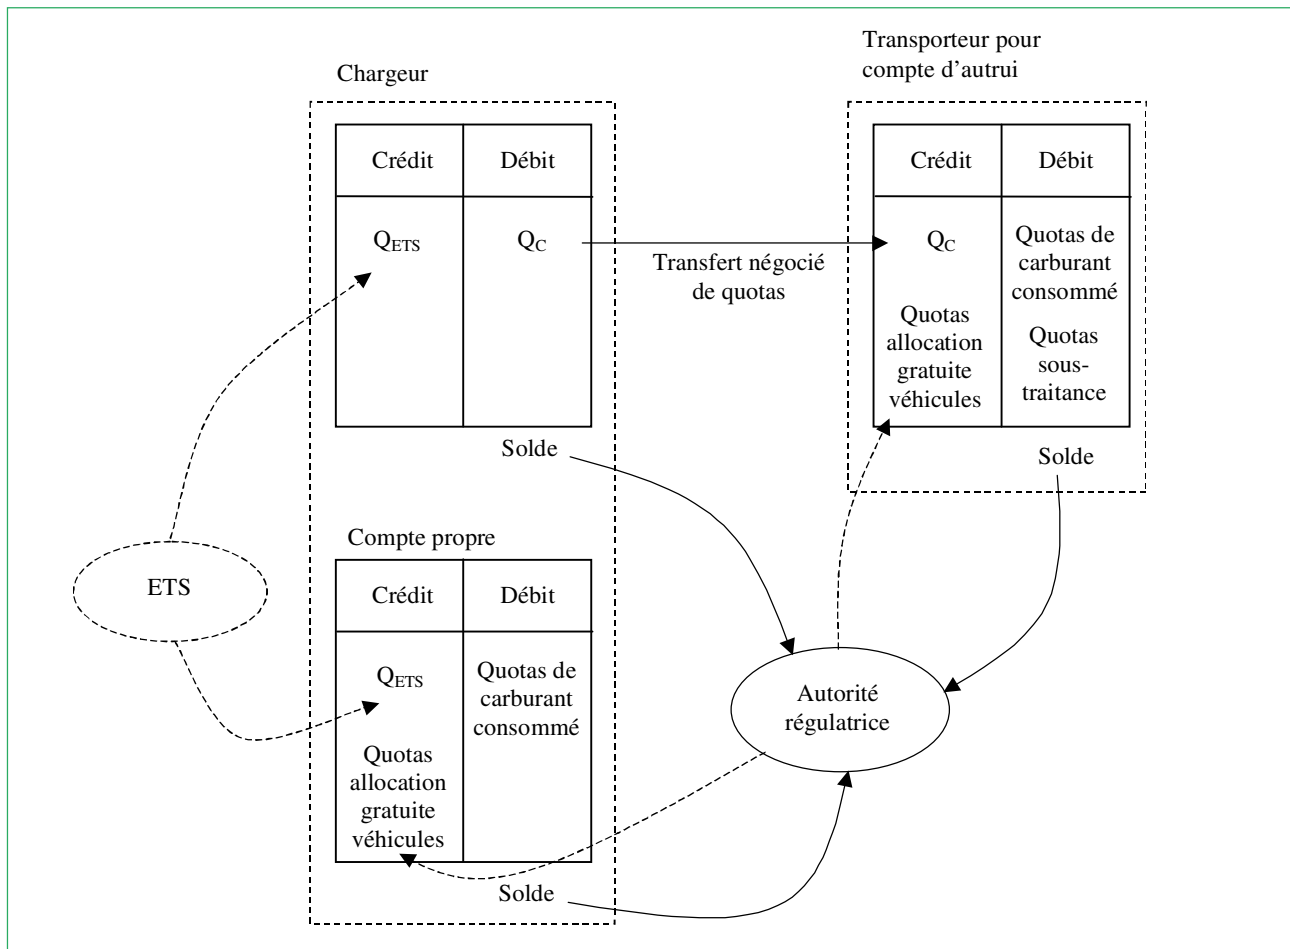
Chargeur

| Crédit | Débit |
|---|---|
| $Q_{ETS}$ | $Q_C$ |

Solde

Transporteur pour compte d'autrui

| Crédit | Débit |
|---|---|
| $Q_C$ Quotas allocation gratuite véhicules | Quotas de carburant consommé Quotas sous-traitance |

Solde

Transfert négocié de quotas

Compte propre

| Crédit | Débit |
|---|---|
| $Q_{ETS}$ Quotas allocation gratuite véhicules | Quotas de carburant consommé |

Solde

ETS

Autorité régulatrice